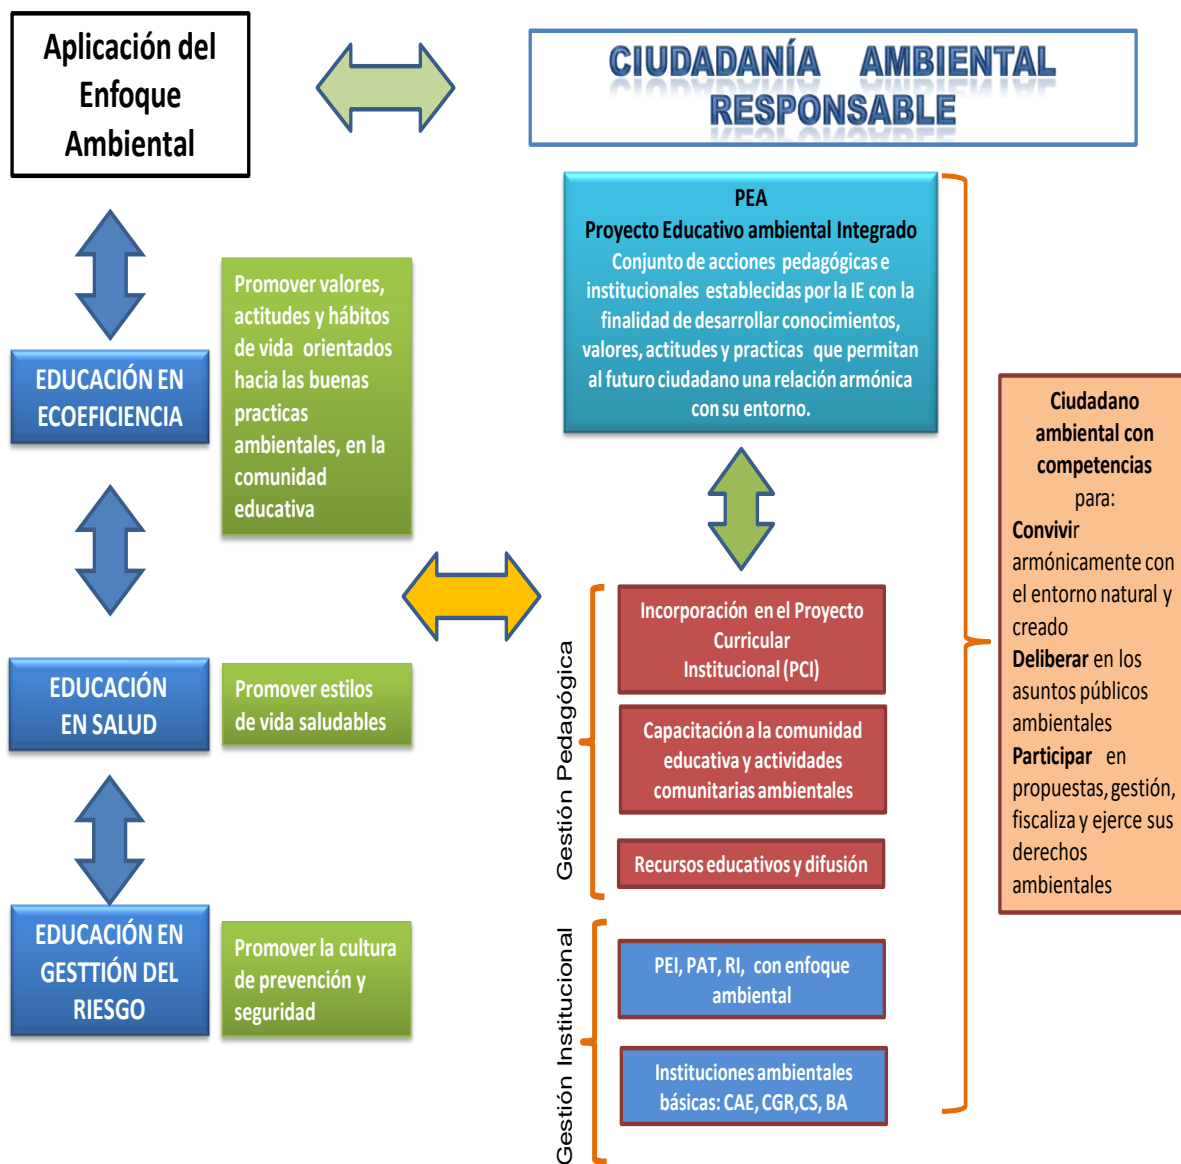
Aplicación del Enfoque Ambiental

CIUDADANÍA AMBIENTAL RESPONSABLE

PEA
Proyecto Educativo ambiental Integrado
Conjunto de acciones pedagógicas e institucionales establecidas por la IE con la finalidad de desarrollar conocimientos, valores, actitudes y practicas que permitan al futuro ciudadano una relación armónica con su entorno.

EDUCACIÓN EN ECOEFICIENCIA

Promover valores, actitudes y hábitos de vida orientados hacia las buenas practicas ambientales, en la comunidad educativa

Ciudadano ambiental con competencias para:
Convivir armónicamente con el entorno natural y creado
Deliberar en los asuntos públicos ambientales
Participar en propuestas, gestión, fiscaliza y ejerce sus derechos ambientales

Gestión Pedagógica

Incorporación en el Proyecto Curricular Institucional (PCI)

Capacitación a la comunidad educativa y actividades comunitarias ambientales

Recursos educativos y difusión

EDUCACIÓN EN SALUD

Promover estilos de vida saludables

EDUCACIÓN EN GESTTIÓN DEL RIESGO

Promover la cultura de prevención y seguridad

Gestión Institucional

PEI, PAT, RI, con enfoque ambiental

Instituciones ambientales básicas: CAE, CGR,CS, BA